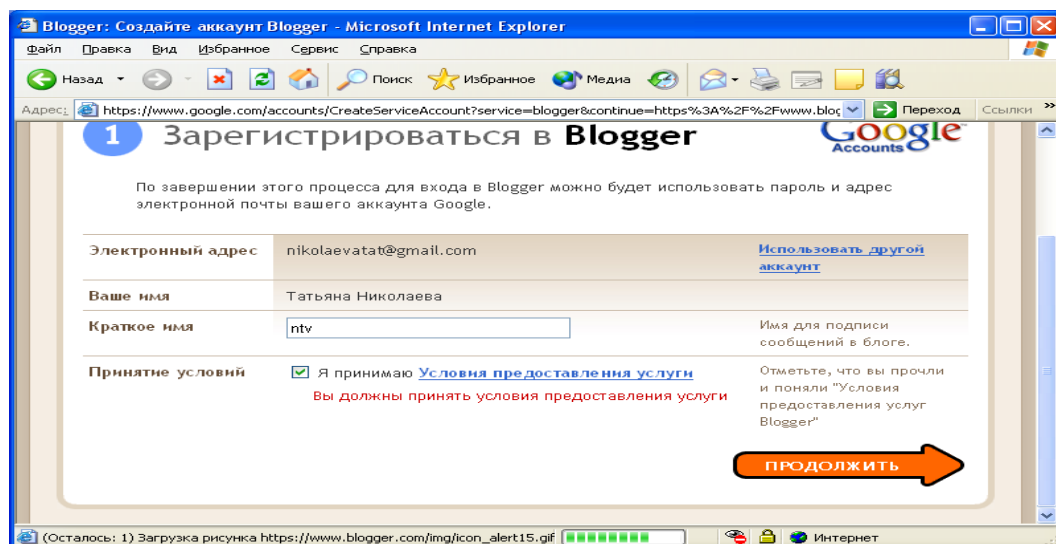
Blogger: Создайте аккаунт Blogger - Microsoft Internet Explorer

Файл Правка Вид Избранное Сервис Справка

Назад Поиск Избранное Медиа

Адрес: https://www.google.com/accounts/CreateServiceAccount?service=blogger&continue=https%3A%2F%2Fwww.blog Переход Ссылки

1 Зарегистрироваться в Blogger

Google Accounts

По завершении этого процесса для входа в Blogger можно будет использовать пароль и адрес электронной почты вашего аккаунта Google.

| | | |
|---|---|---|
| Электронный адрес | nikolaevatat@gmail.com | Использовать другой аккаунт |
| Ваше имя | Татьяна Николаева | |
| Краткое имя | ntv | Имя для подписи сообщений в блоге. |
| Принятие условий | Я принимаю Условия предоставления услуги Вы должны принять условия предоставления услуги | Отметьте, что вы прочли и поняли "Условия предоставления услуг Blogger" |

ПРОДОЛЖИТЬ

(Осталось: 1) Загрузка рисунка https://www.blogger.com/img/icon_alert15.gif Интернет